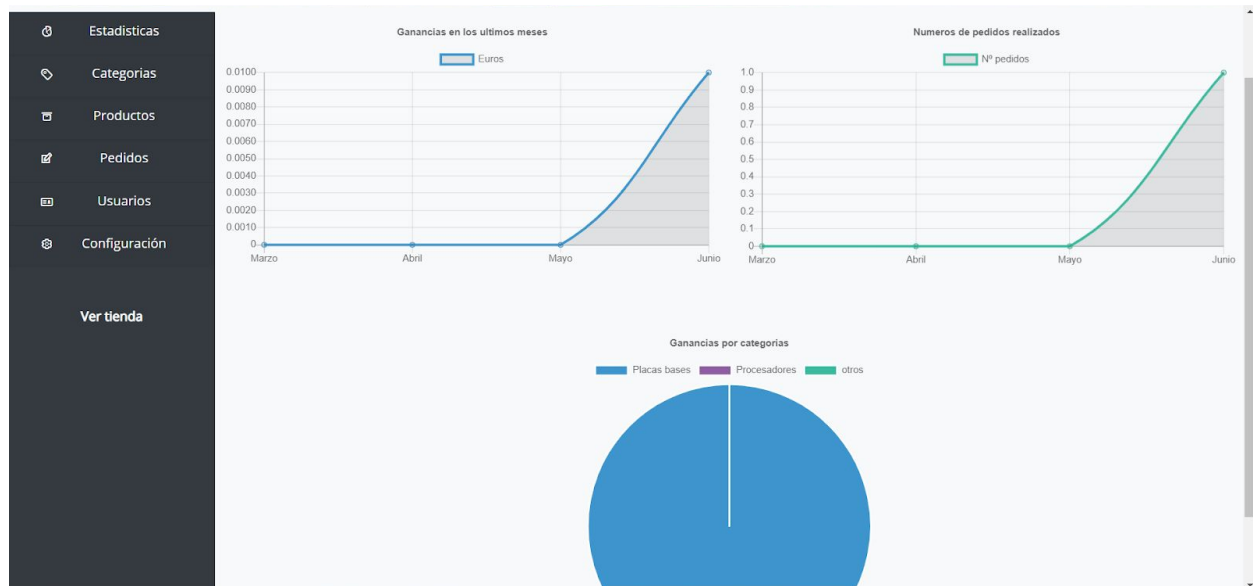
Estadisticas

Categorias

Productos

Pedidos

Usuarios

Configuración

Ver tienda

Ganancias en los ultimos meses

Euros

0.0100
0.0090
0.0080
0.0070
0.0060
0.0050
0.0040
0.0030
0.0020
0.0010
0

Marzo Abril Mayo Junio

Numeros de pedidos realizados

Nº pedidos

1.0
0.9
0.8
0.7
0.6
0.5
0.4
0.3
0.2
0.1
0

Marzo Abril Mayo Junio

Ganancias por categorias

Placas bases Procesadores otros